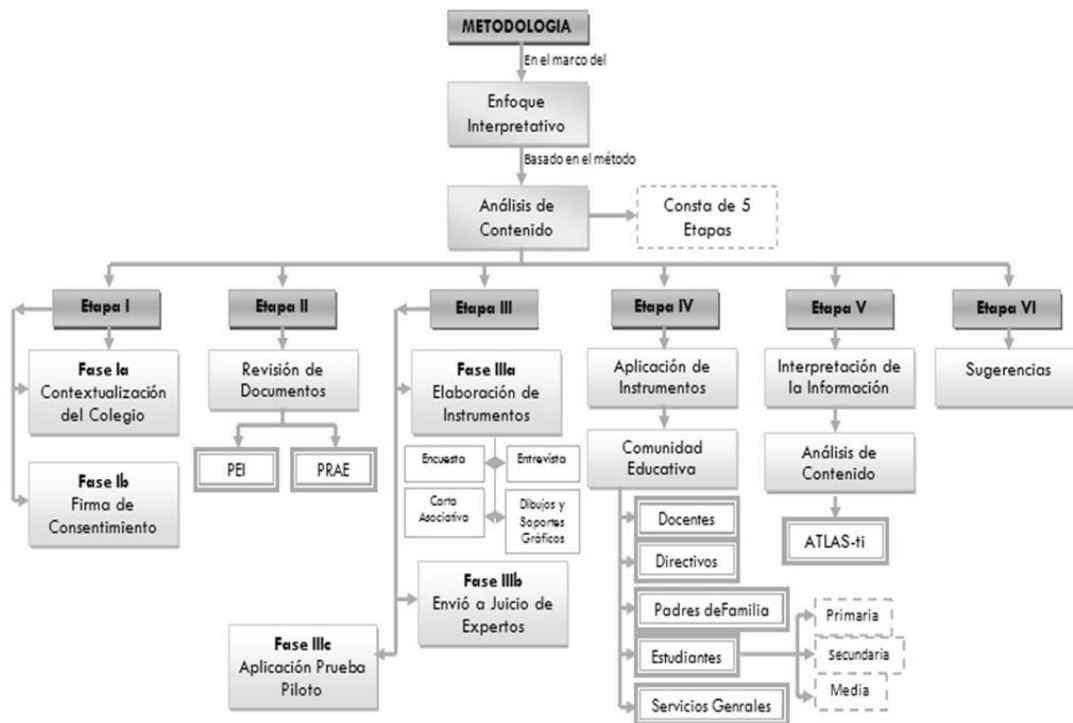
METODOLOGIA

En el marco del

Enfoque Interpretativo

Basado en el método

Análisis de Contenido

Consta de 5 Etapas

Etapa I

Fase Ia
Contextualización del Colegio

Fase Ib
Firma de Consentimiento

Etapa II

Revisión de Documentos

PEI

PRAE

Etapa III

Fase IIIa
Elaboración de Instrumentos

Encuesta

Entrevista

Carta Asociativa

Dibujos y Soportes Gráficos

Fase IIIb
Envió a Juicio de Expertos

Fase IIIc
Aplicación Prueba Piloto

Etapa IV

Aplicación de Instrumentos

Comunidad Educativa

Docentes

Directivos

Padres deFamilia

Estudiantes

Servicios Genrales

Primaria

Secundaria

Media

Etapa V

Interpretación de la Información

Análisis de Contenido

ATLAS-ti

Etapa VI

Sugerencias